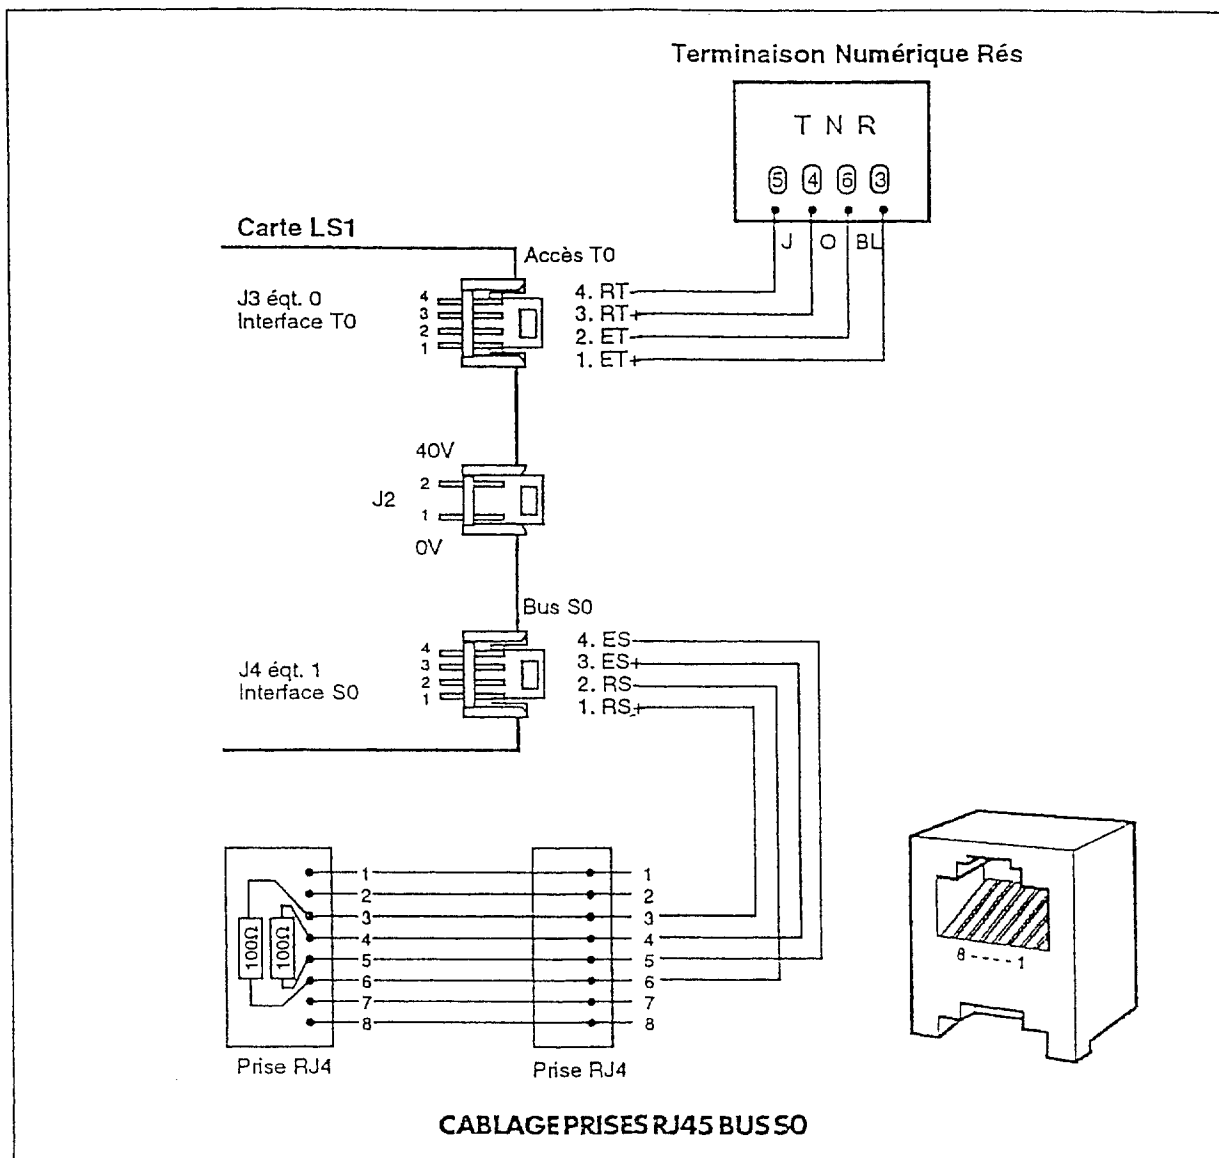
Terminaison Numérique Rés

T N R

5 4 6 3

J O BL

Carte LS1

Accès T0

J3 éqt. 0
Interface T0

4 3 2 1

4. RT-
3. RT+
2. ET-
1. ET+

40V

J2

2 1

0V

Bus S0

J4 éqt. 1
Interface S0

4 3 2 1

4. ES-
3. ES+
2. RS-
1. RS+

100Ω 100Ω

1 2 3 4 5 6 7 8

1 2 3 4 5 6 7 8

8 - - - - 1

Prise RJ4

Prise RJ4

CABLAGE PRISES RJ45 BUS S0